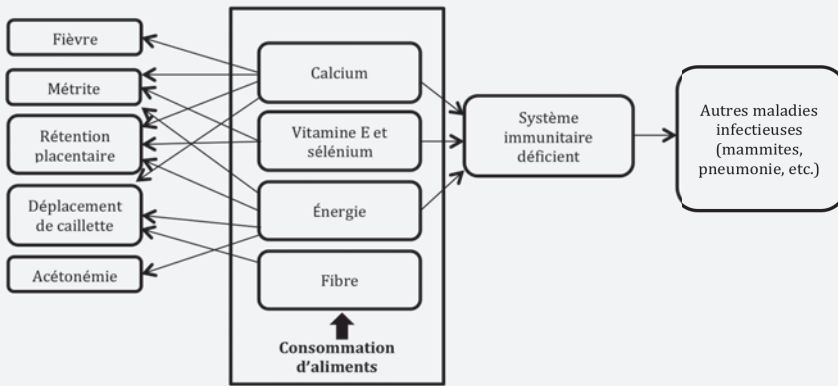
Fièvre

Métrite

Rétention placentaire

Déplacement de caillette

Acétonémie

Calcium

Vitamine E et sélénium

Énergie

Fibre

Consommation d'aliments

Système immunitaire déficient

Autres maladies infectieuses (mammites, pneumonie, etc.)